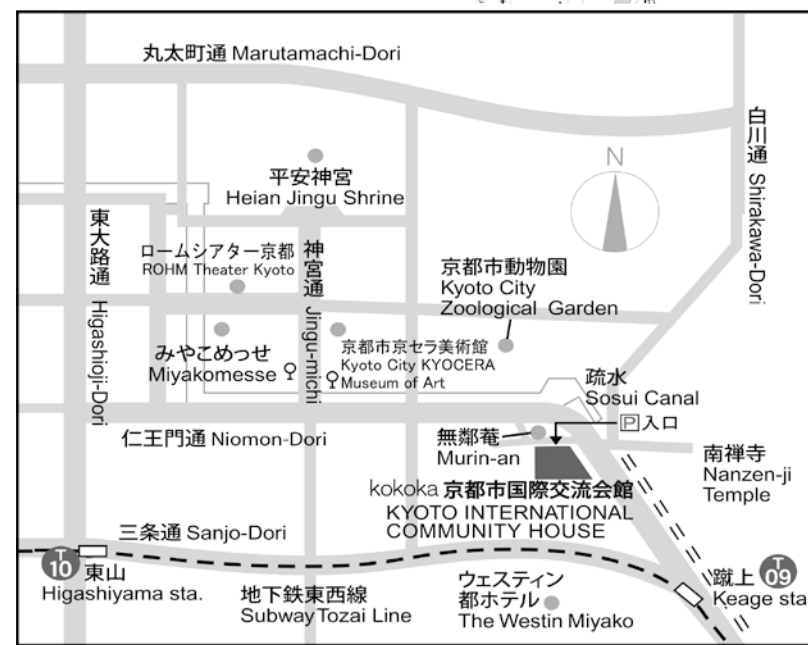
丸太町通 Marutamachi-Dori

白川通 Shirakawa-Dori

N

平安神宮
Heian Jingu Shrine

東大路通 Higashioji-Dori

ロームシアター京都
ROHM Theater Kyoto

神宮通 Jingu-michi

京都市動物園
Kyoto City
Zoological Garden

京都市京セラ美術館
Kyoto City KYOCERA
Museum of Art

みやこめっせ
Miyakomesse

疏水
Sosui Canal

P 入口

無鄰菴
Murin-an

南禅寺
Nanzen-ji
Temple

仁王門通 Niomon-Dori

kokoka 京都市国際交流会館
KYOTO INTERNATIONAL
COMMUNITY HOUSE

三条通 Sanjo-Dori

T 10 東山
Higashiyama sta.

地下鉄東西線
Subway Tozai Line

ウェスティン
都ホテル
The Westin Miyako

蹴上 T 09
Keage sta